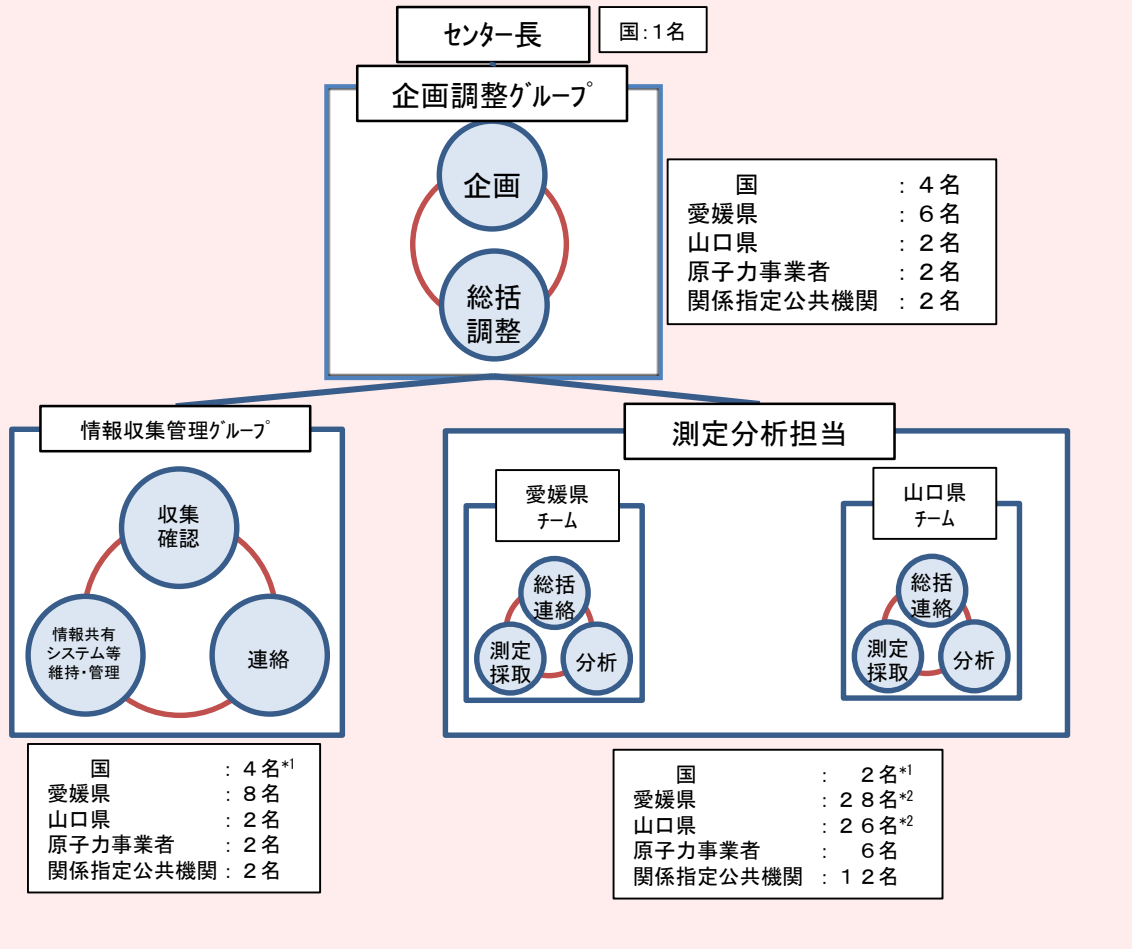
センター長

国:1名

企画調整グループ

企画

総括調整

国 : ４名
愛媛県 : ６名
山口県 : ２名
原子力事業者 : ２名
関係指定公共機関 : ２名

情報収集管理グループ

収集確認

情報共有システム等維持・管理

連絡

国 : ４名$^{*1}$
愛媛県 : ８名
山口県 : ２名
原子力事業者 : ２名
関係指定公共機関 : ２名

測定分析担当

愛媛県チーム

総括連絡

測定採取

分析

山口県チーム

総括連絡

測定採取

分析

国 : ２名$^{*1}$
愛媛県 : ２８名$^{*2}$
山口県 : ２６名$^{*2}$
原子力事業者 : ６名
関係指定公共機関 : １２名